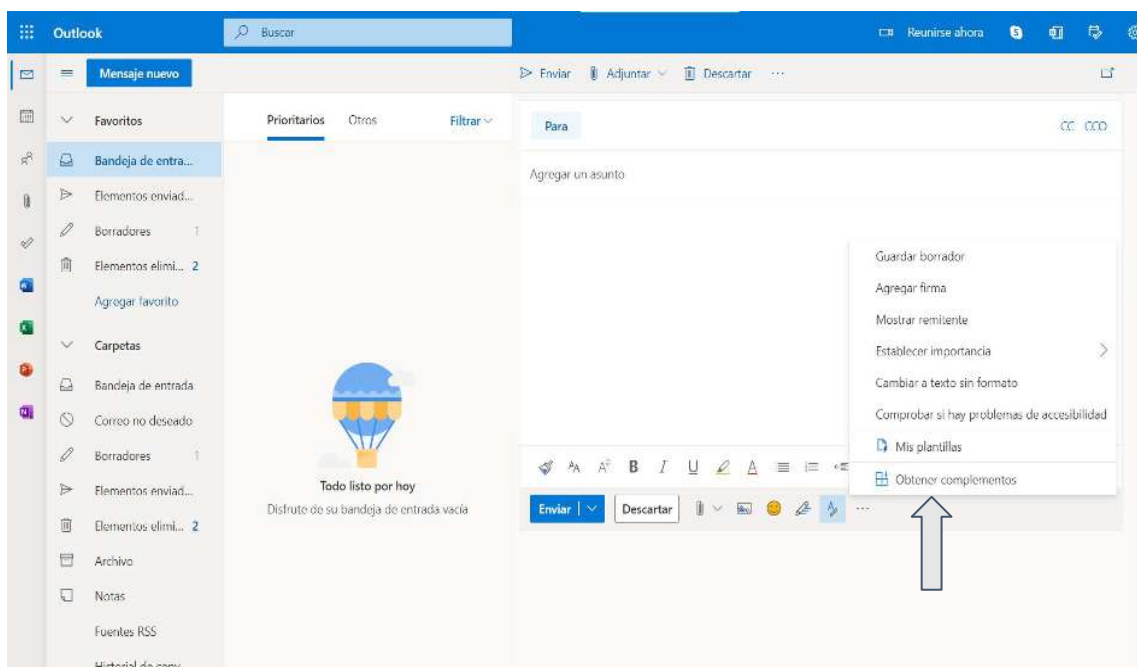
Outlook
Buscar
Reunirse ahora

Mensaje nuevo
Enviar Adjuntar Descartar ···

Favoritos
Bandeja de entra...
Elementos enviad...
Borradores 1
Elementos elimi... 2
Agregar favorito
Carpetas
Bandeja de entrada
Correo no deseado
Borradores 1
Elementos enviad...
Elementos elimi... 2
Archivo
Notas
Fuentes RSS
Historial de conv...

Prioritarios Otros Filtrar

Todo listo por hoy
Disfrute de su bandeja de entrada vacía

Para
CC CCO
Agregar un asunto

Guardar borrador
Agregar firma
Mostrar remitente
Establecer importancia
Cambiar a texto sin formato
Comprobar si hay problemas de accesibilidad
Mis plantillas
Obtener complementos

Enviar
Descartar
···